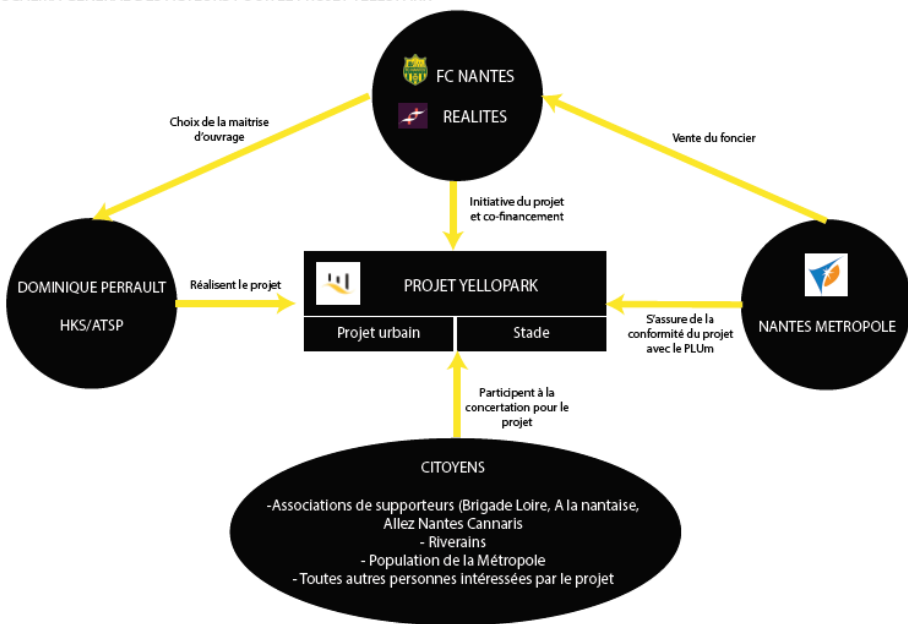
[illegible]

FC NANTES

REALITES

Choix de la maitrise d'ouvrage

Vente du foncier

Initiative du projet et co-financement

DOMINIQUE PERRAULT

HKS/ATSP

Réalisent le projet

PROJET YELLOPARK

Projet urbain

Stade

S'assure de la conformité du projet avec le PLUm

NANTES METROPOLE

Participent à la concertation pour le projet

CITOYENS

-Associations de supporteurs (Brigade Loire, A la nantaise, Allez Nantes Cannaris
- Riverains
- Population de la Métropole
- Toutes autres personnes intéressées par le projet